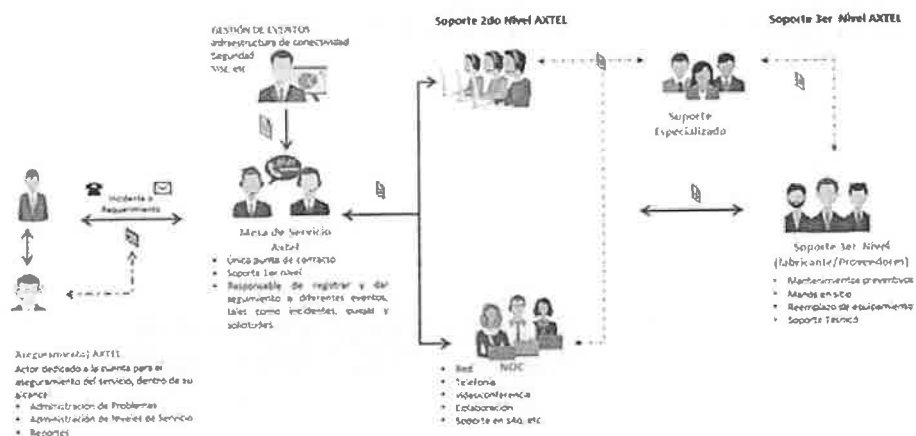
GESTIÓN DE EVENTOS
Infraestructura de conectividad
Seguridad
VSC, etc

Soporte 2do Nivel AXTEL

Soporte 3er Nivel AXTEL

Soporte Especializado

Incidente o Requerimiento

Mesa de Servicio Axtel
• Única punto de contacto
• Soporte 1er nivel
• Responsable de registrar y dar seguimiento a diferentes eventos, tales como incidentes, quejas y solicitudes

Soporte 3er Nivel (Fabricante/Proveedores)
• Mantenimientos preventivos
• Manos en sitio
• Reemplazo de equipamiento
• Soporte Técnico

NOC
• Red
• Telefonía
• Videoconferencia
• Colaboración
• Soporte en sitio, etc

Aseguramiento(a) AXTEL
Actor dedicado a la cuenta para el aseguramiento del servicio, dentro de su alcance:
• Administración de Problemas
• Administración de Niveles de Servicio
• Reportes